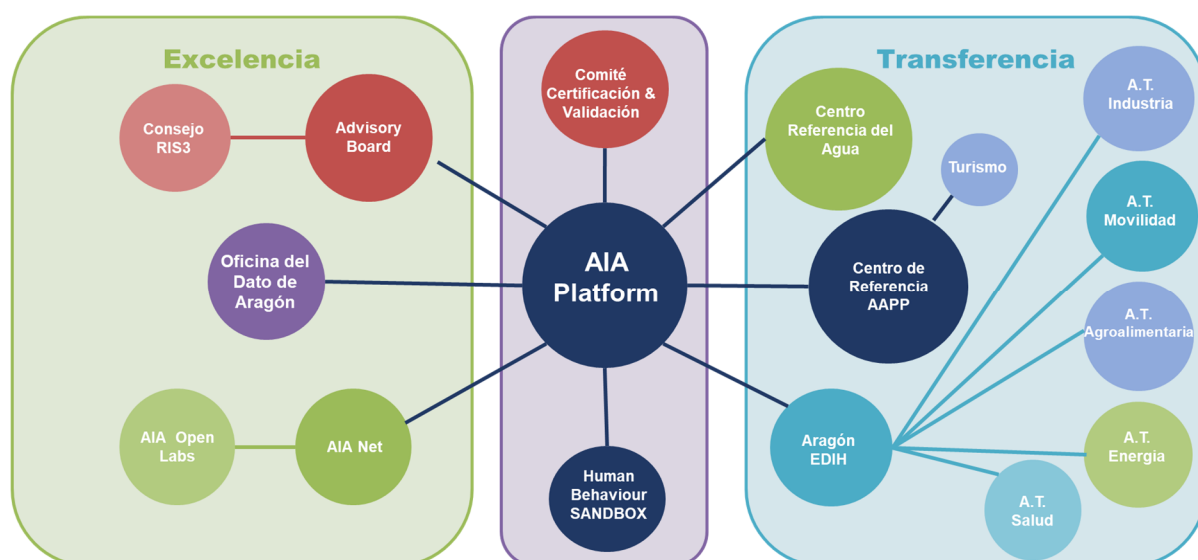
Excelencia

Consejo RIS3

Advisory Board

Oficina del Dato de Aragón

AIA Open Labs

AIA Net

Comité Certificación & Validación

AIA Platform

Human Behaviour SANDBOX

Transferencia

Centro Referencia del Agua

Turismo

Centro de Referencia AAPP

Aragón EDIH

A.T. Industria

A.T. Movilidad

A.T. Agroalimentaria

A.T. Energia

A.T. Salud